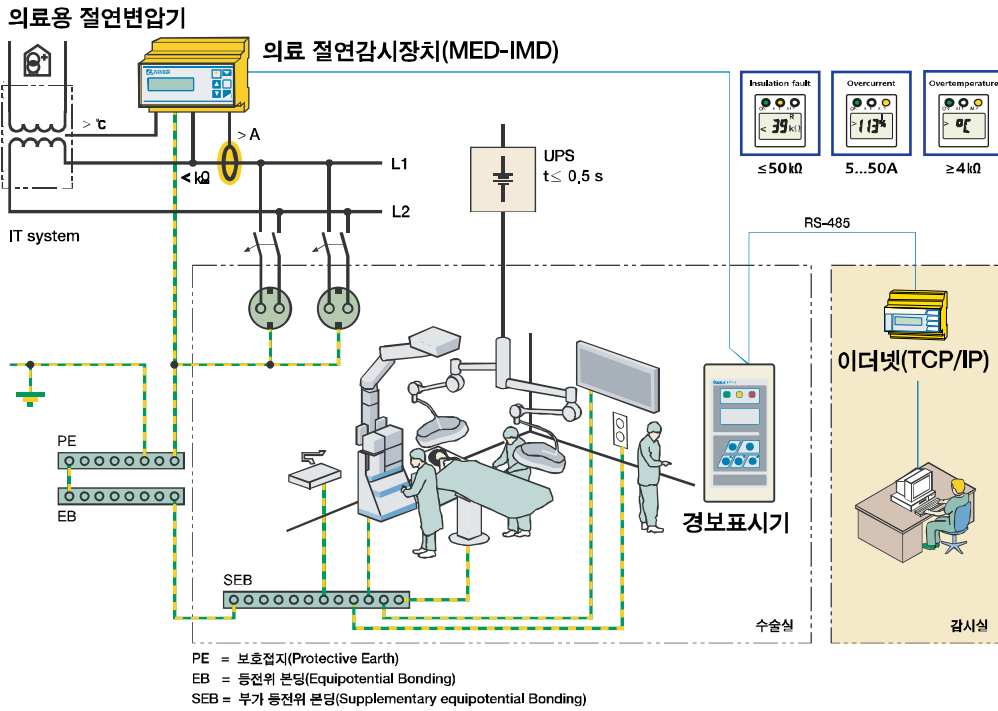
의료용 절연변압기

의료 절연감시장치(MED-IMD)

> ℃

> A

< kΩ

L1

L2

IT system

UPS
t ≤ 0,5 s

Insulation fault
< 39 kΩ
≤50kΩ

Overcurrent
113%
5...50A

Overtemperature
> ℃
≥4kΩ

RS-485

이더넷(TCP/IP)

PE

EB

SEB

경보표시기

수술실

감시실

PE = 보호접지(Protective Earth)
EB = 등전위 본딩(Equipotential Bonding)
SEB = 부가 등전위 본딩(Supplementary equipotential Bonding)